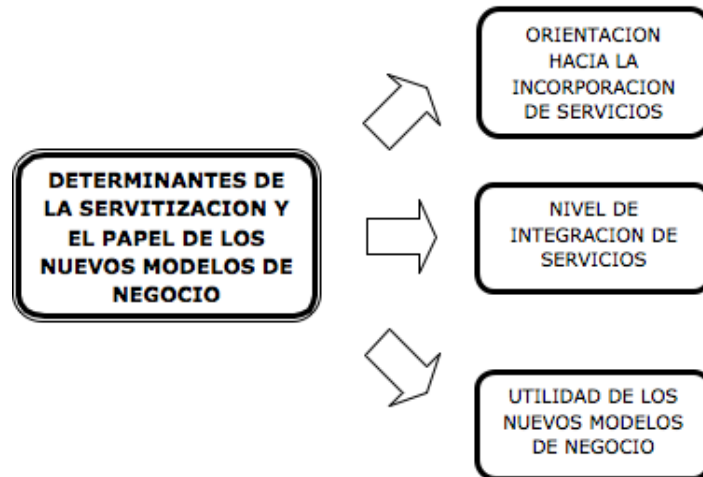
DETERMINANTES DE LA SERVITIZACION Y EL PAPEL DE LOS NUEVOS MODELOS DE NEGOCIO

ORIENTACION HACIA LA INCORPORACION DE SERVICIOS

NIVEL DE INTEGRACION DE SERVICIOS

UTILIDAD DE LOS NUEVOS MODELOS DE NEGOCIO